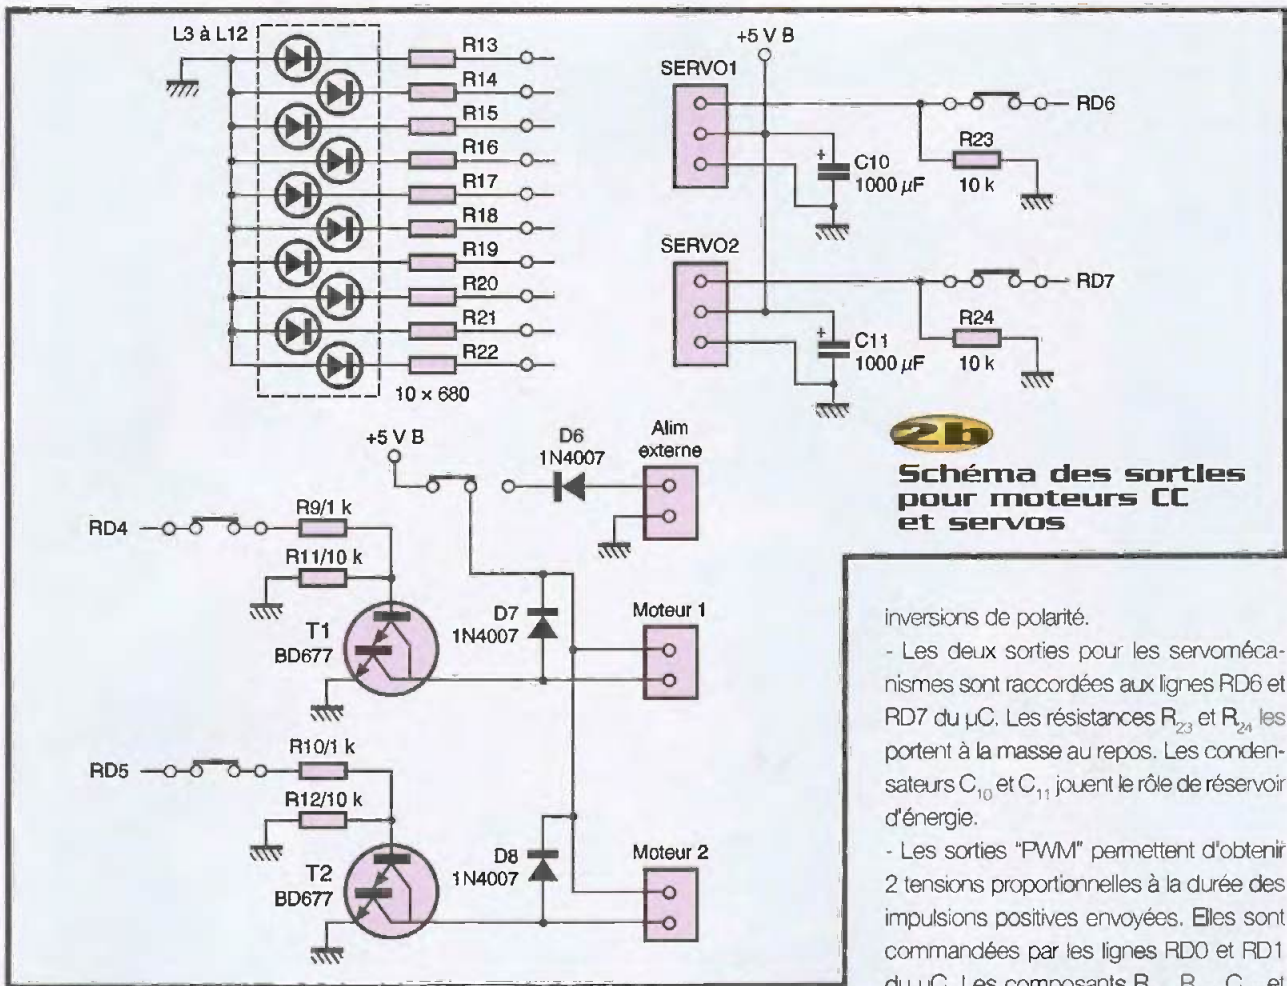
L3 à L12

R13
R14
R15
R16
R17
R18
R19
R20
R21
R22

10 × 680

+5 V B

SERVO1

RD6

R23
10 k

C10
1000 $\mu$F

SERVO2

RD7

R24
10 k

C11
1000 $\mu$F

2b

Schéma des sorties pour moteurs CC et servos

+5 V B

D6
1N4007

Alim externe

RD4

R9/1 k

R11/10 k

T1
BD677

D7
1N4007

Moteur 1

RD5

R10/1 k

R12/10 k

T2
BD677

D8
1N4007

Moteur 2

inversions de polarité.

- Les deux sorties pour les servomécanismes sont raccordées aux lignes RD6 et RD7 du µC. Les résistances $R_{23}$ et $R_{24}$ les portent à la masse au repos. Les condensateurs $C_{10}$ et $C_{11}$ jouent le rôle de réservoir d'énergie.

- Les sorties "PWM" permettent d'obtenir 2 tensions proportionnelles à la durée des impulsions positives envoyées. Elles sont commandées par les lignes RD0 et RD1 du µC. Les composants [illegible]